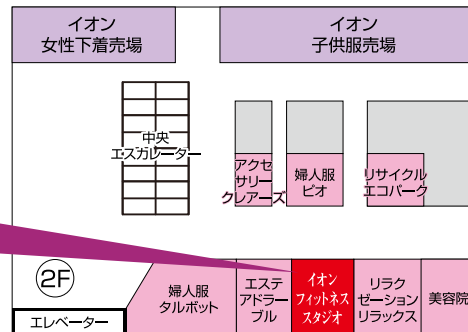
イオン
女性下着売場

イオン
子供服売場

中央
エスカレーター

アクセサリー
クレアーズ

婦人服
ピオ

リサイクル
エコパーク

2F

婦人服
タルボット

エステ
アドラー
ブル

イオン
フィットネス
スタジオ

リラク
ゼーション
リラックス

美容院

エレベーター